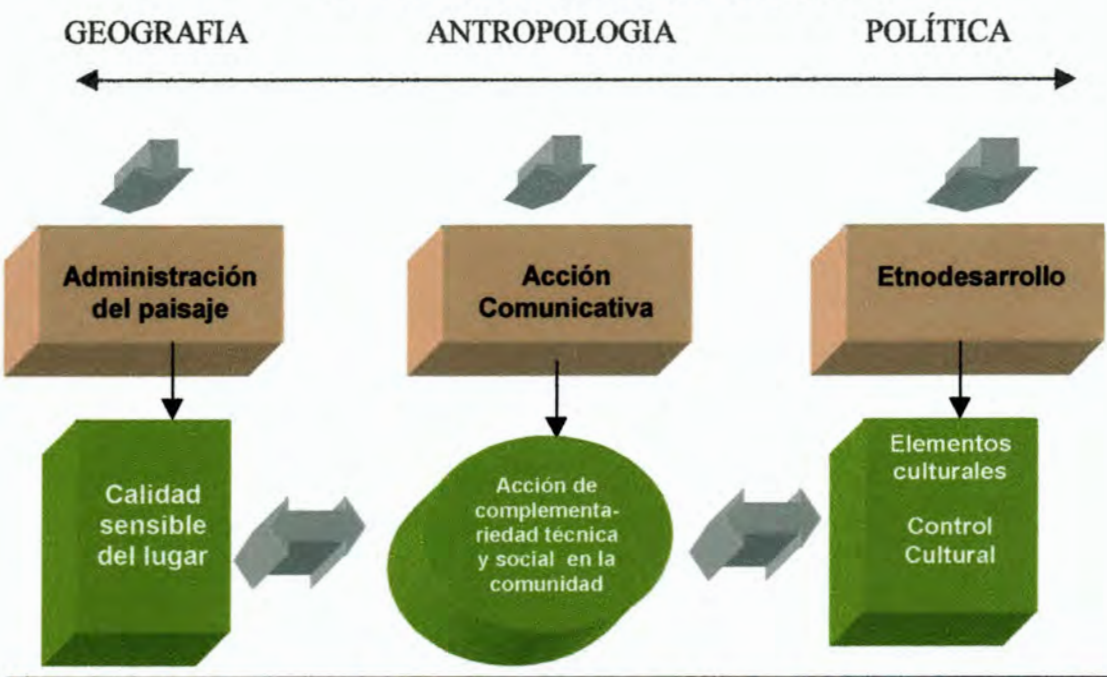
GEOGRAFIA

ANTROPOLOGIA

POLÍTICA

Administración del paisaje

Acción Comunicativa

Etnodesarrollo

Calidad sensible del lugar

Acción de complementariedad técnica y social en la comunidad

Elementos culturales

Control Cultural